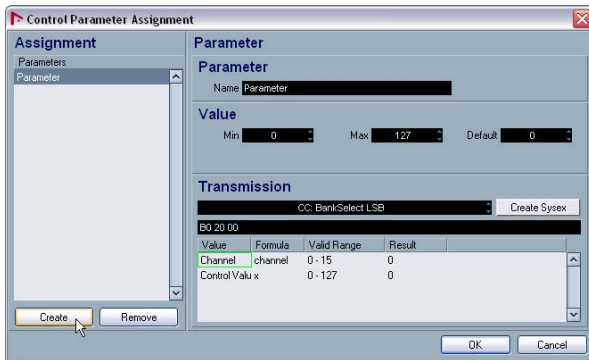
Control Parameter Assignment

Assignment
Parameters
Parameter

Create
Remove

Parameter
Parameter
Name Parameter

Value
Min 0
Max 127
Default 0

Transmission
CC: BankSelect LSB
Create Sysex
B0 20 00

| Value | Formula | Valid Range | Result |
|---|---|---|---|
| Channel | channel | 0 - 15 | 0 |
| Control Valu | x | 0 - 127 | 0 |

OK
Cancel